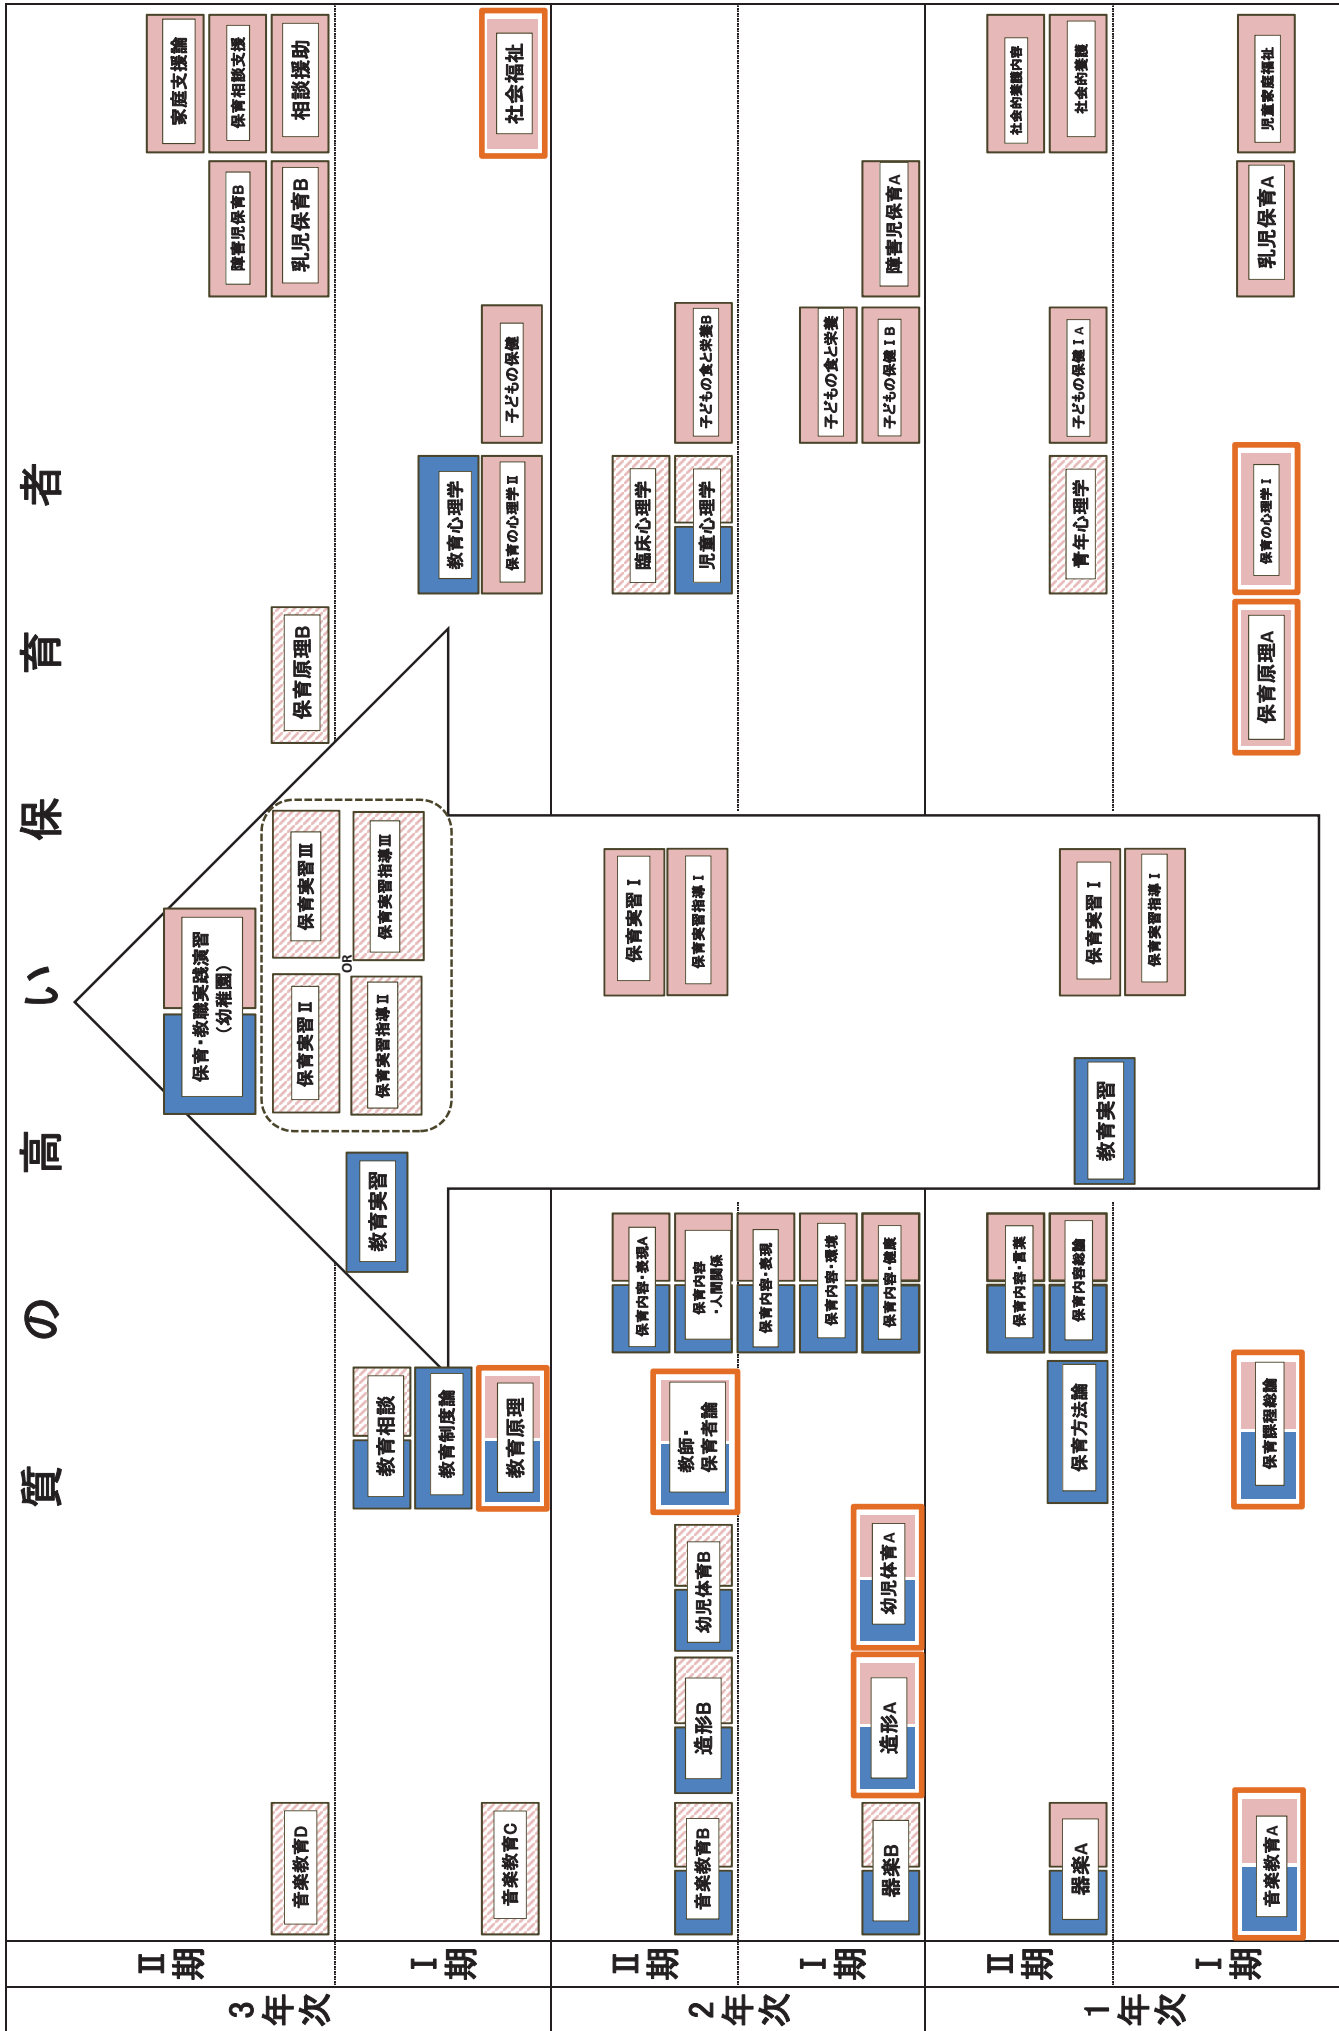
質 の 高 い 保 育 者

3年次
Ⅱ期
音楽教育D
保育原理B
障害児保育B
乳児保育B
家庭支援論
保育相談支援
相談援助

Ⅰ期
音楽教育C
教育相談
教育制度論
教育原理
教育実習
保育・教職実践演習（幼稚園）
保育実習Ⅱ
保育実習指導Ⅱ
OR
保育実習Ⅲ
保育実習指導Ⅲ
教育心理学
保育の心理学Ⅱ
子どもの保健
社会福祉

2年次
Ⅱ期
音楽教育B
造形B
幼児体育B
教師・保育者論
保育内容・表現A
保育内容・人間関係
保育実習Ⅰ
保育実習指導Ⅰ
臨床心理学
児童心理学
子どもの食と栄養B

Ⅰ期
器楽B
造形A
幼児体育A
保育内容・表現
保育内容・環境
保育内容・健康
子どもの食と栄養
子どもの保健ⅠB
障害児保育A

1年次
Ⅱ期
器楽A
保育方法論
保育内容・言葉
保育内容総論
教育実習
保育実習Ⅰ
保育実習指導Ⅰ
青年心理学
子どもの保健ⅠA
社会的養護内容
社会的養護

Ⅰ期
音楽教育A
保育課程総論
保育原理A
保育の心理学Ⅰ
乳児保育A
児童家庭福祉